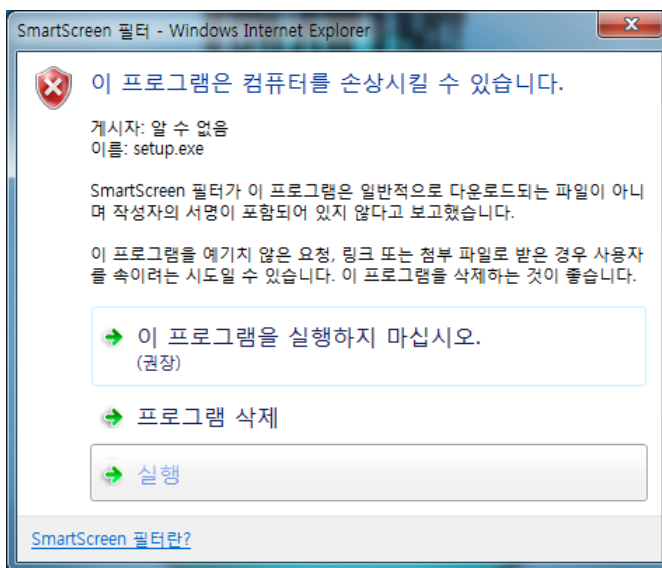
SmartScreen 필터 - Windows Internet Explorer

이 프로그램은 컴퓨터를 손상시킬 수 있습니다.

게시자: 알 수 없음
이름: setup.exe

SmartScreen 필터가 이 프로그램은 일반적으로 다운로드되는 파일이 아니며 작성자의 서명이 포함되어 있지 않다고 보고했습니다.

이 프로그램을 예기치 않은 요청, 링크 또는 첨부 파일로 받은 경우 사용자를 속이려는 시도일 수 있습니다. 이 프로그램을 삭제하는 것이 좋습니다.

이 프로그램을 실행하지 마십시오.
(권장)

프로그램 삭제

실행

SmartScreen 필터란?